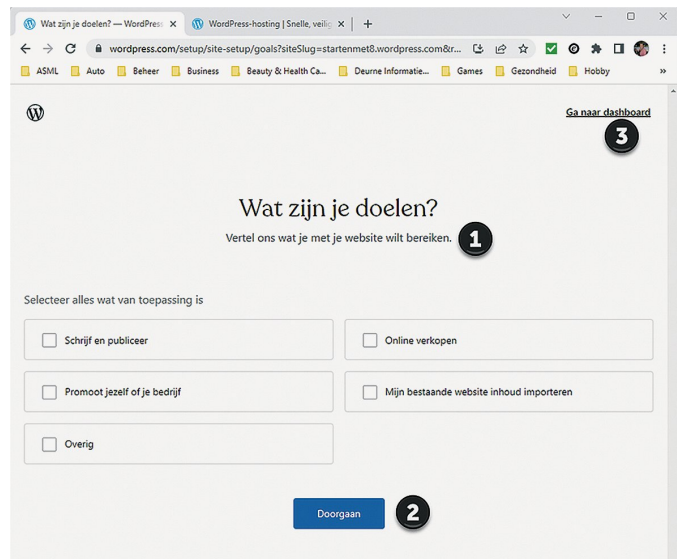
Wat zijn je doelen? — WordPress ×
WordPress-hosting | Snelle, veilig ×
+

wordpress.com/setup/site-setup/goals?siteSlug=startenmet8.wordpress.com&r...

ASML
Auto
Beheer
Business
Beauty & Health Ca...
Deurne Informatie...
Games
Gezondheid
Hobby
»

Ga naar dashboard
3

Wat zijn je doelen?

Vertel ons wat je met je website wilt bereiken.
1

Selecteer alles wat van toepassing is

Schrijf en publiceer

Online verkopen

Promoot jezelf of je bedrijf

Mijn bestaande website inhoud importeren

Overig

Doorgaan
2